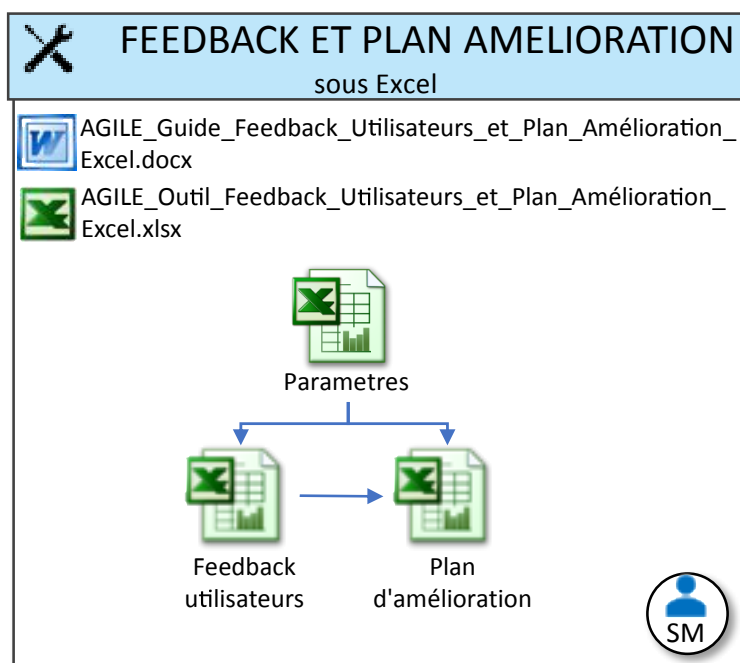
FEEDBACK ET PLAN AMELIORATION
sous Excel

AGILE_Guide_Feedback_Utilisateurs_et_Plan_Amélioration_Excel.docx

AGILE_Outil_Feedback_Utilisateurs_et_Plan_Amélioration_Excel.xlsx

Parametres

Feedback utilisateurs

Plan d'amélioration

SM